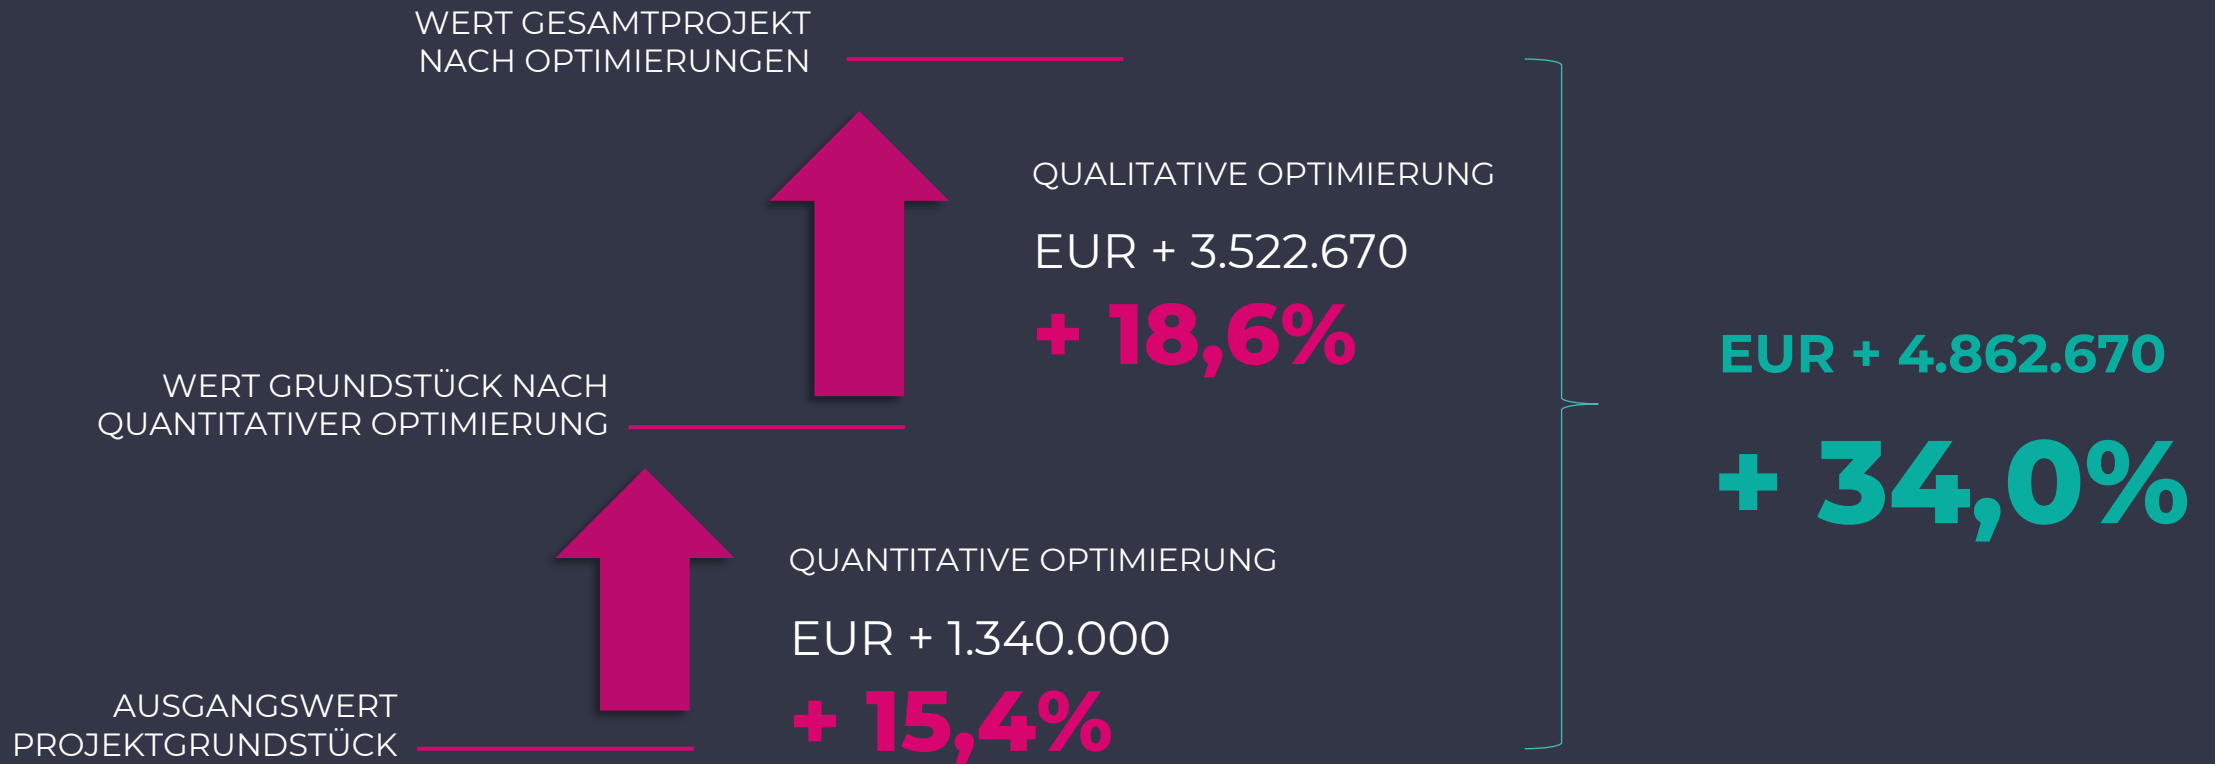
WERT GESAMTPROJEKT NACH OPTIMIERUNGEN

QUALITATIVE OPTIMIERUNG

EUR + 3.522.670

+ 18,6%

WERT GRUNDSTÜCK NACH QUANTITATIVER OPTIMIERUNG

EUR + 4.862.670

+ 34,0%

QUANTITATIVE OPTIMIERUNG

EUR + 1.340.000

+ 15,4%

AUSGANGSWERT PROJEKTGRUNDSTÜCK